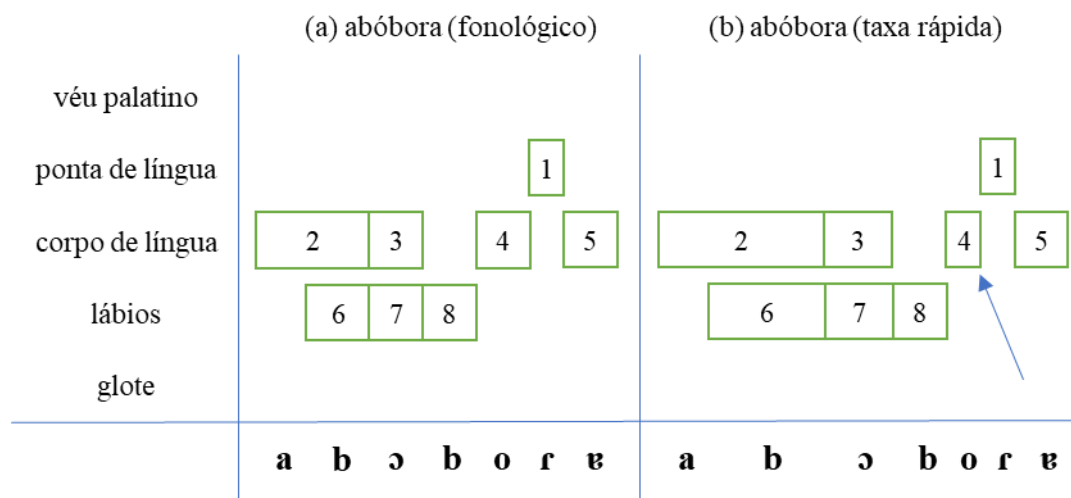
(a) abóbora (fonológico)

(b) abóbora (taxa rápida)

| | (a) abóbora (fonológico) | (b) abóbora (taxa rápida) |
|---|---|---|
| véu palatino | | |
| ponta de língua | 1 | 1 |
| corpo de língua | 2 3 4 5 | 2 3 4 5 |
| lábios | 6 7 8 | 6 7 8 |
| glote | | |
| | a b ɔ b o ɾ ɐ | a b ɔ b o ɾ ɐ |